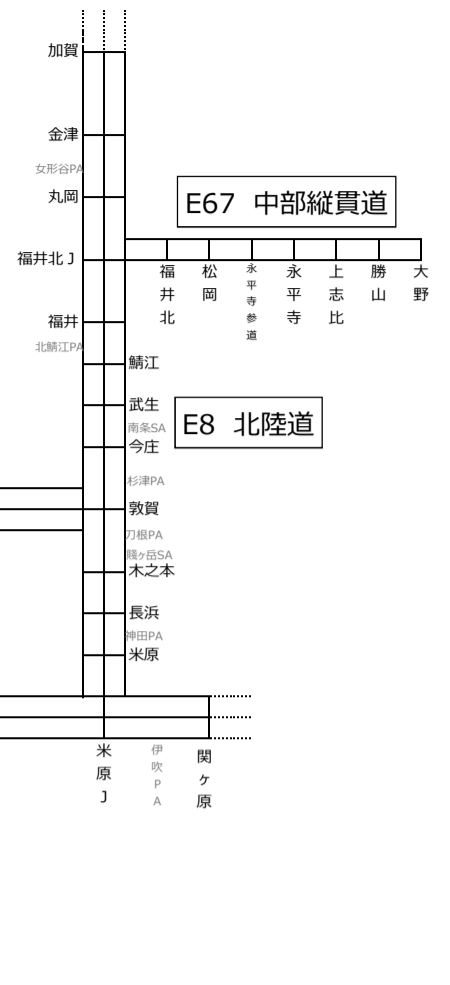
加賀
金津
女形谷PA
丸岡
E67 中部縦貫道
福井北J
福井北
松岡
永平寺参道
永平寺
上志比
勝山
大野
福井
北鯖江PA
鯖江
武生
南条SA
E8 北陸道
今庄
杉津PA
敦賀
刀根PA
賤ヶ岳SA
木之本
長浜
神田PA
米原
米原J
伊吹PA
関ヶ原